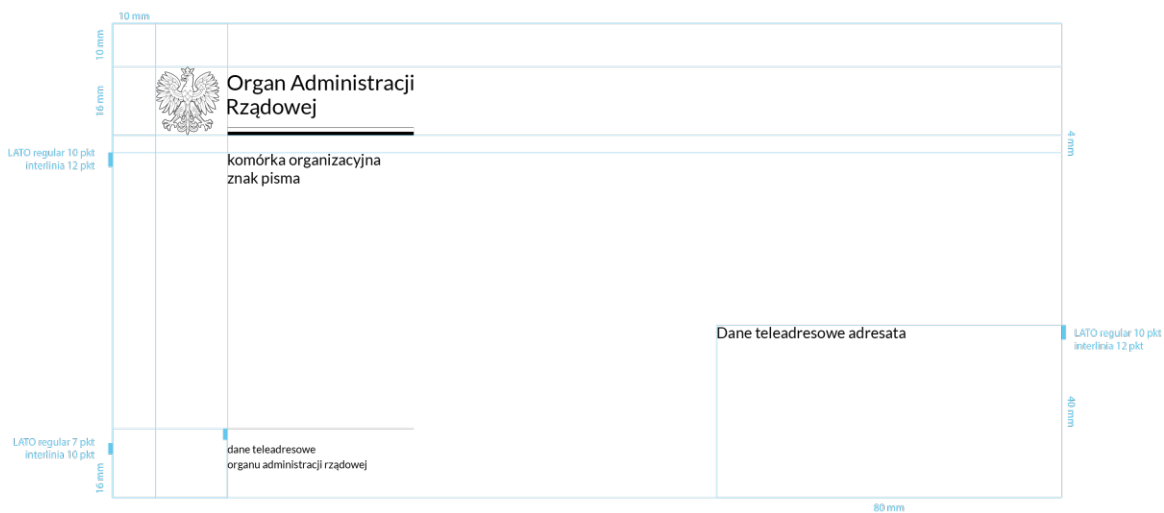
10 mm

10 mm

16 mm

Organ Administracji Rządowej

4 mm

LATO regular 10 pkt
interlinia 12 pkt

komórka organizacyjna
znak pisma

Dane teleadresowe adresata

LATO regular 10 pkt
interlinia 12 pkt

40 mm

LATO regular 7 pkt
interlinia 10 pkt

dane teleadresowe
organu administracji rządowej

16 mm

80 mm